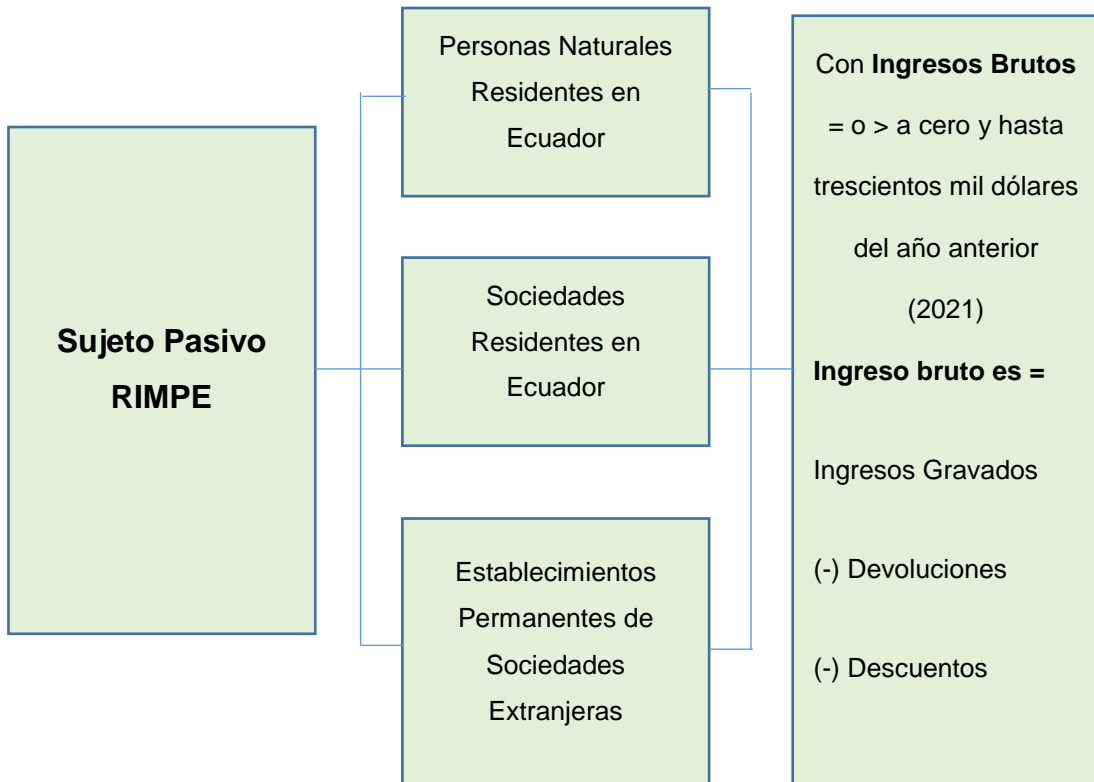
Sujeto Pasivo RIMPE

Personas Naturales Residentes en Ecuador

Sociedades Residentes en Ecuador

Establecimientos Permanentes de Sociedades Extranjeras

Con **Ingresos Brutos** = o > a cero y hasta trescientos mil dólares del año anterior (2021)

**Ingreso bruto es =**

Ingresos Gravados

(-) Devoluciones

(-) Descuentos